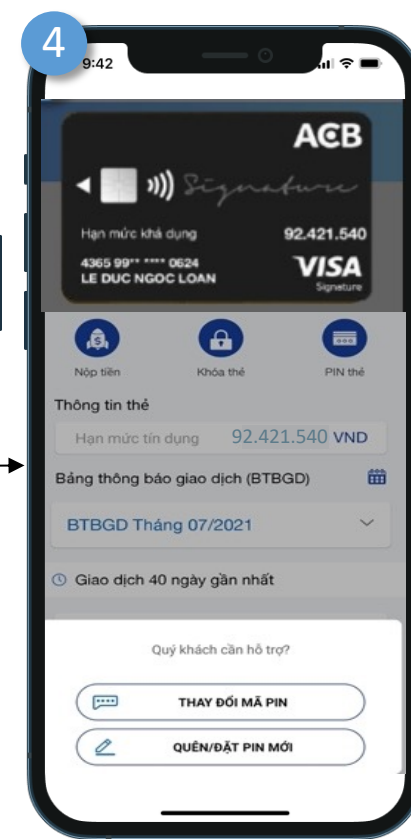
4

9:42

ACB

Signature

Hạn mức khả dụng

92.421.540

4365 99** **** 0624

LE DUC NGOC LOAN

VISA

Signature

Nộp tiền

Khóa thẻ

PIN thẻ

Thông tin thẻ

Hạn mức tín dụng 92.421.540 VND

Bảng thông báo giao dịch (BTBGD)

BTBGD Tháng 07/2021

Giao dịch 40 ngày gần nhất

Quý khách cần hỗ trợ?

THAY ĐỔI MÃ PIN

QUÊN/ĐẶT PIN MỚI